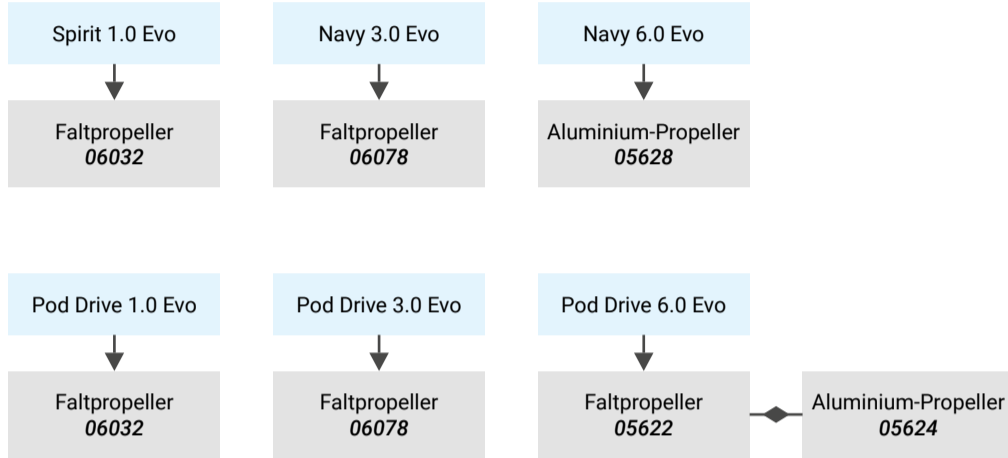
Spirit 1.0 Evo

Faltpropeller
*06032*

Navy 3.0 Evo

Faltpropeller
*06078*

Navy 6.0 Evo

Aluminium-Propeller
*05628*

Pod Drive 1.0 Evo

Faltpropeller
*06032*

Pod Drive 3.0 Evo

Faltpropeller
*06078*

Pod Drive 6.0 Evo

Faltpropeller
*05622*

Aluminium-Propeller
*05624*